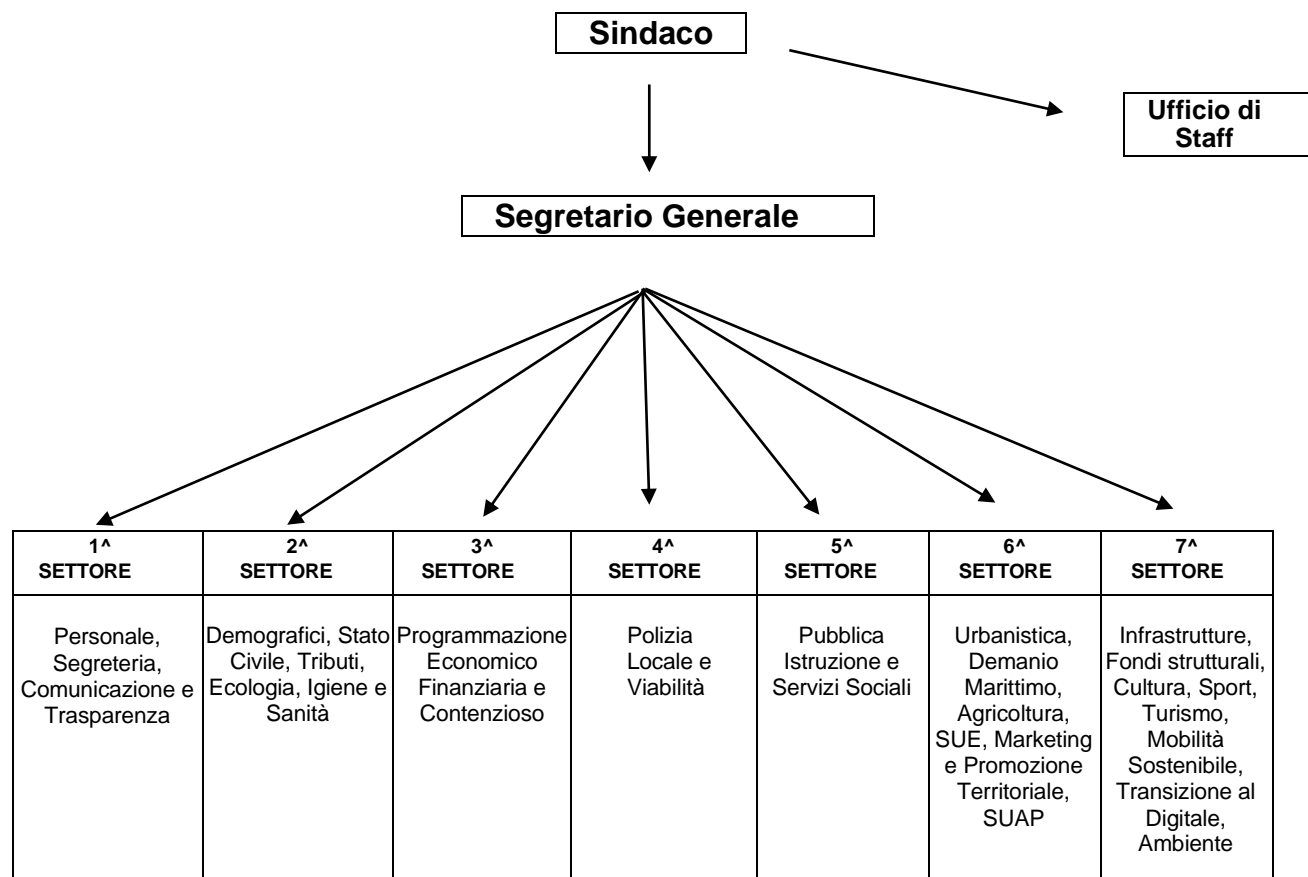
Sindaco

Ufficio di Staff

Segretario Generale

| 1^ SETTORE | 2^ SETTORE | 3^ SETTORE | 4^ SETTORE | 5^ SETTORE | 6^ SETTORE | 7^ SETTORE |
|---|---|---|---|---|---|---|
| Personale, Segreteria, Comunicazione e Trasparenza | Demografici, Stato Civile, Tributi, Ecologia, Igiene e Sanità | Programmazione Economico Finanziaria e Contenzioso | Polizia Locale e Viabilità | Pubblica Istruzione e Servizi Sociali | Urbanistica, Demanio Marittimo, Agricoltura, SUE, Marketing e Promozione Territoriale, SUAP | Infrastrutture, Fondi strutturali, Cultura, Sport, Turismo, Mobilità Sostenibile, Transizione al Digitale, Ambiente |